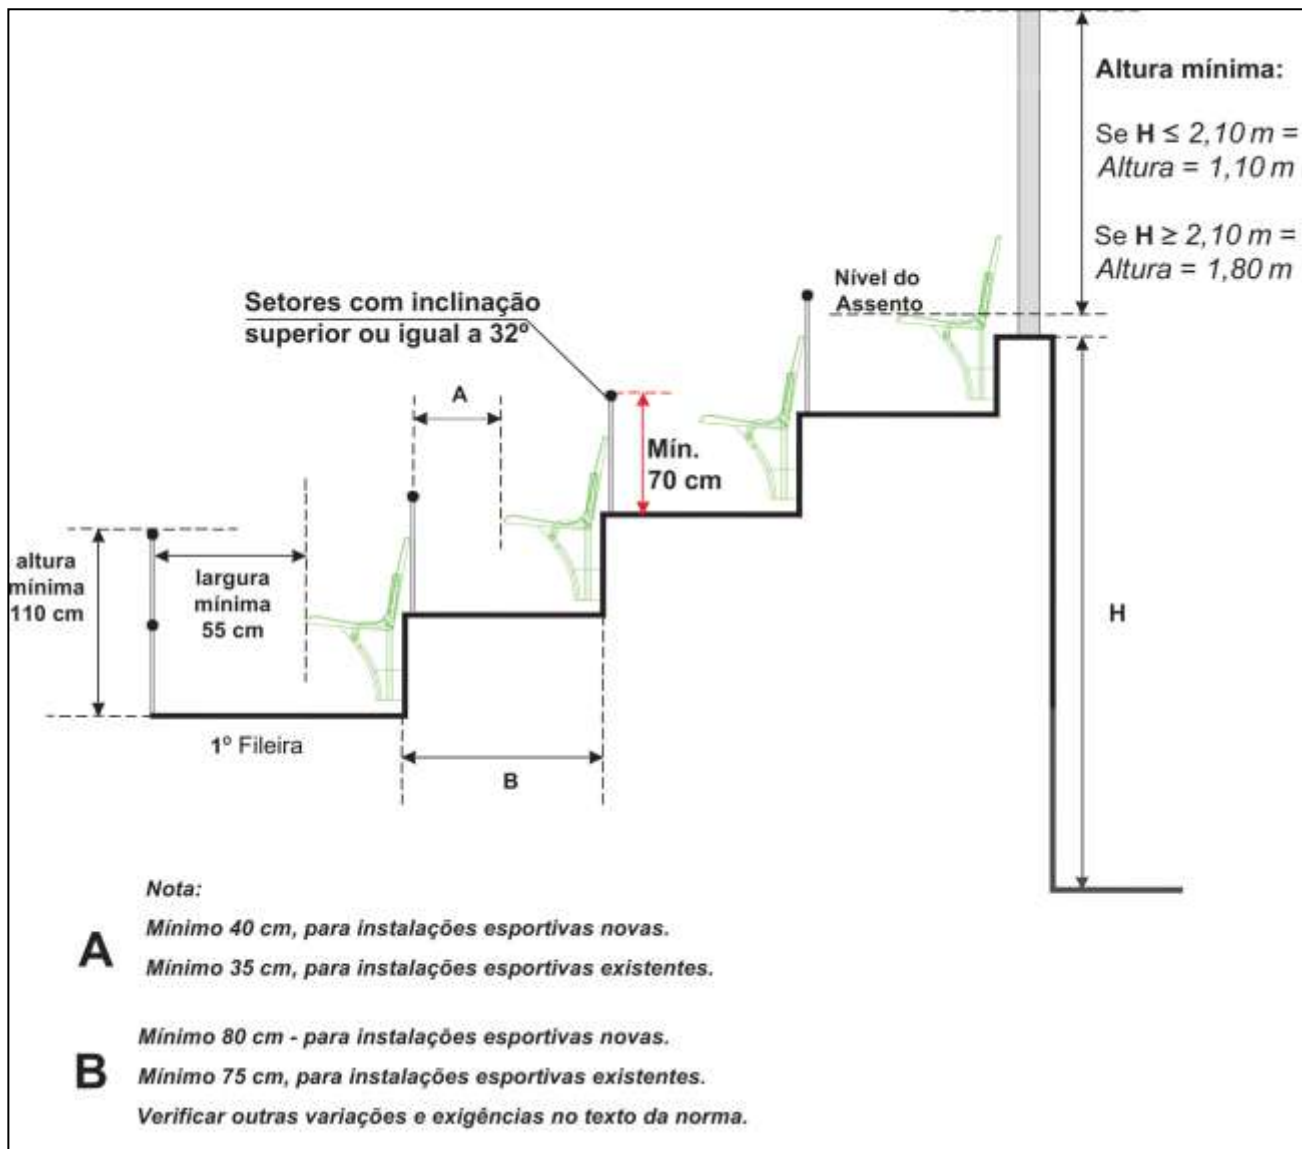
Altura mínima:

Se **H** ≤ 2,10 m =
Altura = 1,10 m

Se **H** ≥ 2,10 m =
Altura = 1,80 m

Nível do Assento

Setores com inclinação superior ou igual a 32º

A

Mín. 70 cm

altura mínima 110 cm

largura mínima 55 cm

H

1º Fileira

B

Nota:

A
Mínimo 40 cm, para instalações esportivas novas.
Mínimo 35 cm, para instalações esportivas existentes.

B
Mínimo 80 cm - para instalações esportivas novas.
Mínimo 75 cm, para instalações esportivas existentes.
Verificar outras variações e exigências no texto da norma.